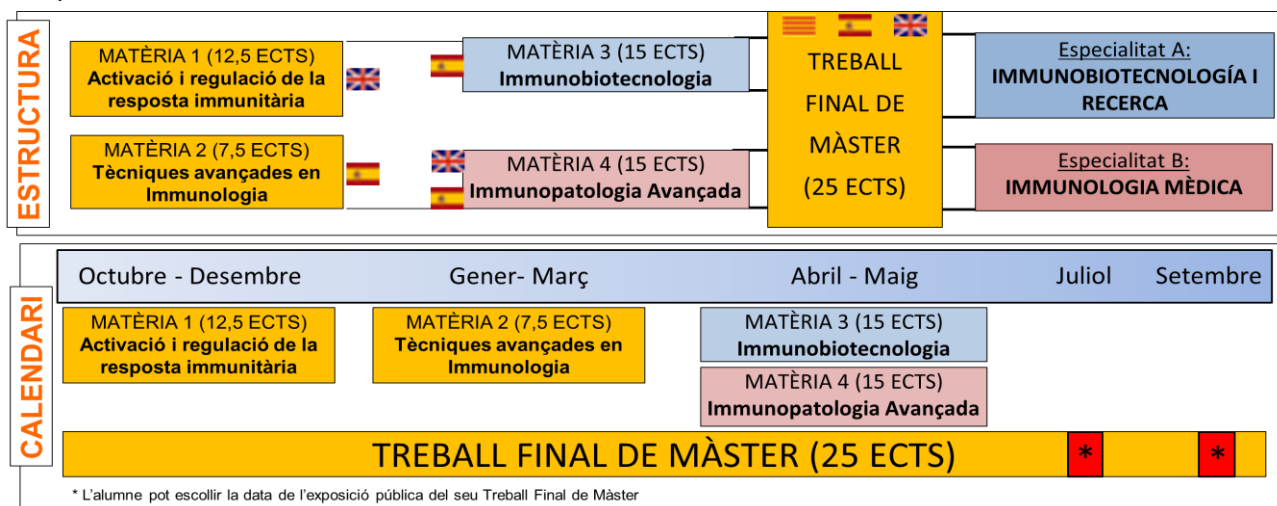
ESTRUCTURA

MATÈRIA 1 (12,5 ECTS)
Activació i regulació de la resposta immunitària

MATÈRIA 2 (7,5 ECTS)
Tècniques avançades en Immunologia

MATÈRIA 3 (15 ECTS)
Immunobiotecnologia

MATÈRIA 4 (15 ECTS)
Immunopatologia Avançada

TREBALL FINAL DE MÀSTER (25 ECTS)

Especialitat A:
IMMUNOBIOTECNOLOGÍA I RECERCA

Especialitat B:
IMMUNOLOGIA MÈDICA

CALENDARI

Octubre - Desembre
Gener- Març
Abril - Maig
Juliol
Setembre

MATÈRIA 1 (12,5 ECTS)
Activació i regulació de la resposta immunitària

MATÈRIA 2 (7,5 ECTS)
Tècniques avançades en Immunologia

MATÈRIA 3 (15 ECTS)
Immunobiotecnologia

MATÈRIA 4 (15 ECTS)
Immunopatologia Avançada

TREBALL FINAL DE MÀSTER (25 ECTS)
*
*

* L'alumne pot escollir la data de l'exposició pública del seu Treball Final de Màster